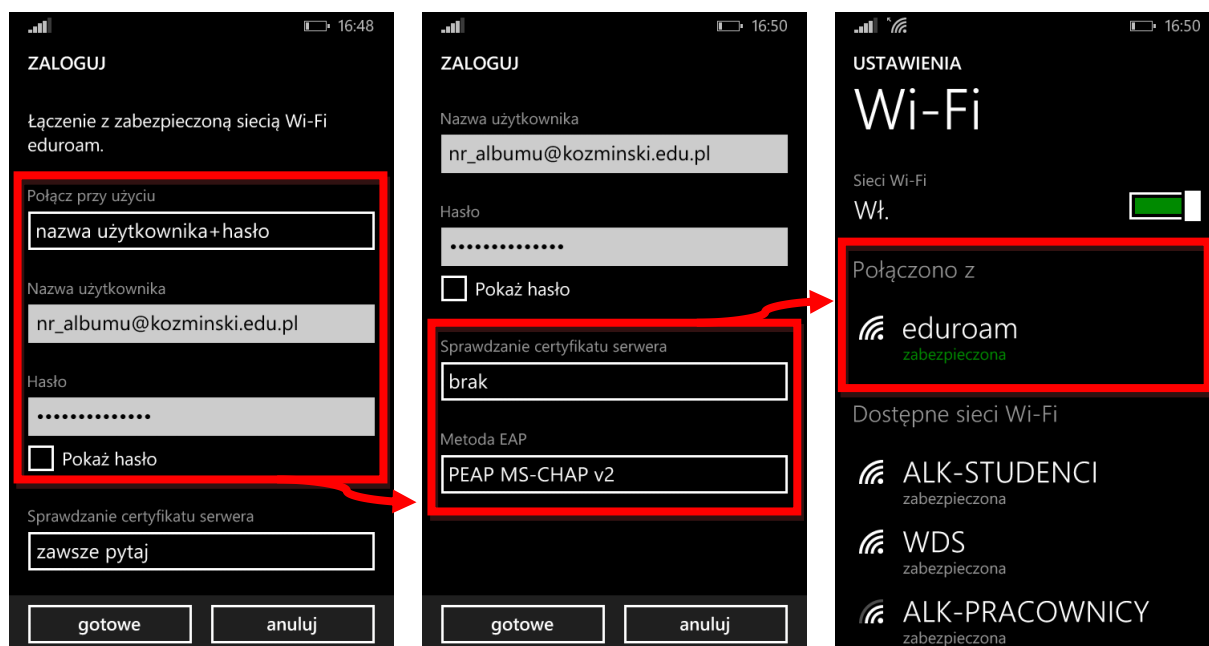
16:48

ZALOGUJ

Łączenie z zabezpieczoną siecią Wi-Fi eduroam.

Połącz przy użyciu

nazwa użytkownika+hasło

Nazwa użytkownika

nr_albumu@kozminski.edu.pl

Hasło

••••••••••••••

Pokaż hasło

Sprawdzanie certyfikatu serwera

zawsze pytaj

gotowe

anuluj

16:50

ZALOGUJ

Nazwa użytkownika

nr_albumu@kozminski.edu.pl

Hasło

••••••••••••••

Pokaż hasło

Sprawdzanie certyfikatu serwera

brak

Metoda EAP

PEAP MS-CHAP v2

gotowe

anuluj

16:50

USTAWIENIA

Wi-Fi

Sieci Wi-Fi

Wł.

Połączono z

eduroam

zabezpieczona

Dostępne sieci Wi-Fi

ALK-STUDENCI

zabezpieczona

WDS

zabezpieczona

ALK-PRACOWNICY

zabezpieczona